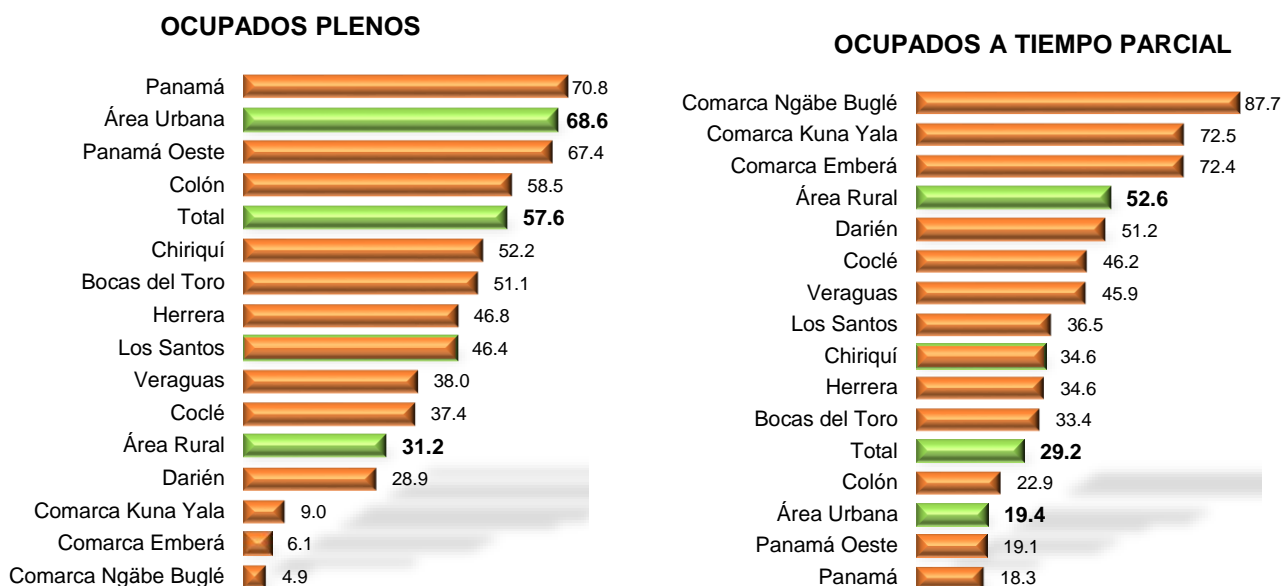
OCUPADOS PLENOS

| | |
|---|---|
| Panamá | 70.8 |
| Área Urbana | **68.6** |
| Panamá Oeste | 67.4 |
| Colón | 58.5 |
| Total | **57.6** |
| Chiriquí | 52.2 |
| Bocas del Toro | 51.1 |
| Herrera | 46.8 |
| Los Santos | 46.4 |
| Veraguas | 38.0 |
| Coclé | 37.4 |
| Área Rural | **31.2** |
| Darién | 28.9 |
| Comarca Kuna Yala | 9.0 |
| Comarca Emberá | 6.1 |
| Comarca Ngäbe Buglé | 4.9 |

OCUPADOS A TIEMPO PARCIAL

| | |
|---|---|
| Comarca Ngäbe Buglé | 87.7 |
| Comarca Kuna Yala | 72.5 |
| Comarca Emberá | 72.4 |
| Área Rural | **52.6** |
| Darién | 51.2 |
| Coclé | 46.2 |
| Veraguas | 45.9 |
| Los Santos | 36.5 |
| Chiriquí | 34.6 |
| Herrera | 34.6 |
| Bocas del Toro | 33.4 |
| Total | **29.2** |
| Colón | 22.9 |
| Área Urbana | **19.4** |
| Panamá Oeste | 19.1 |
| Panamá | 18.3 |